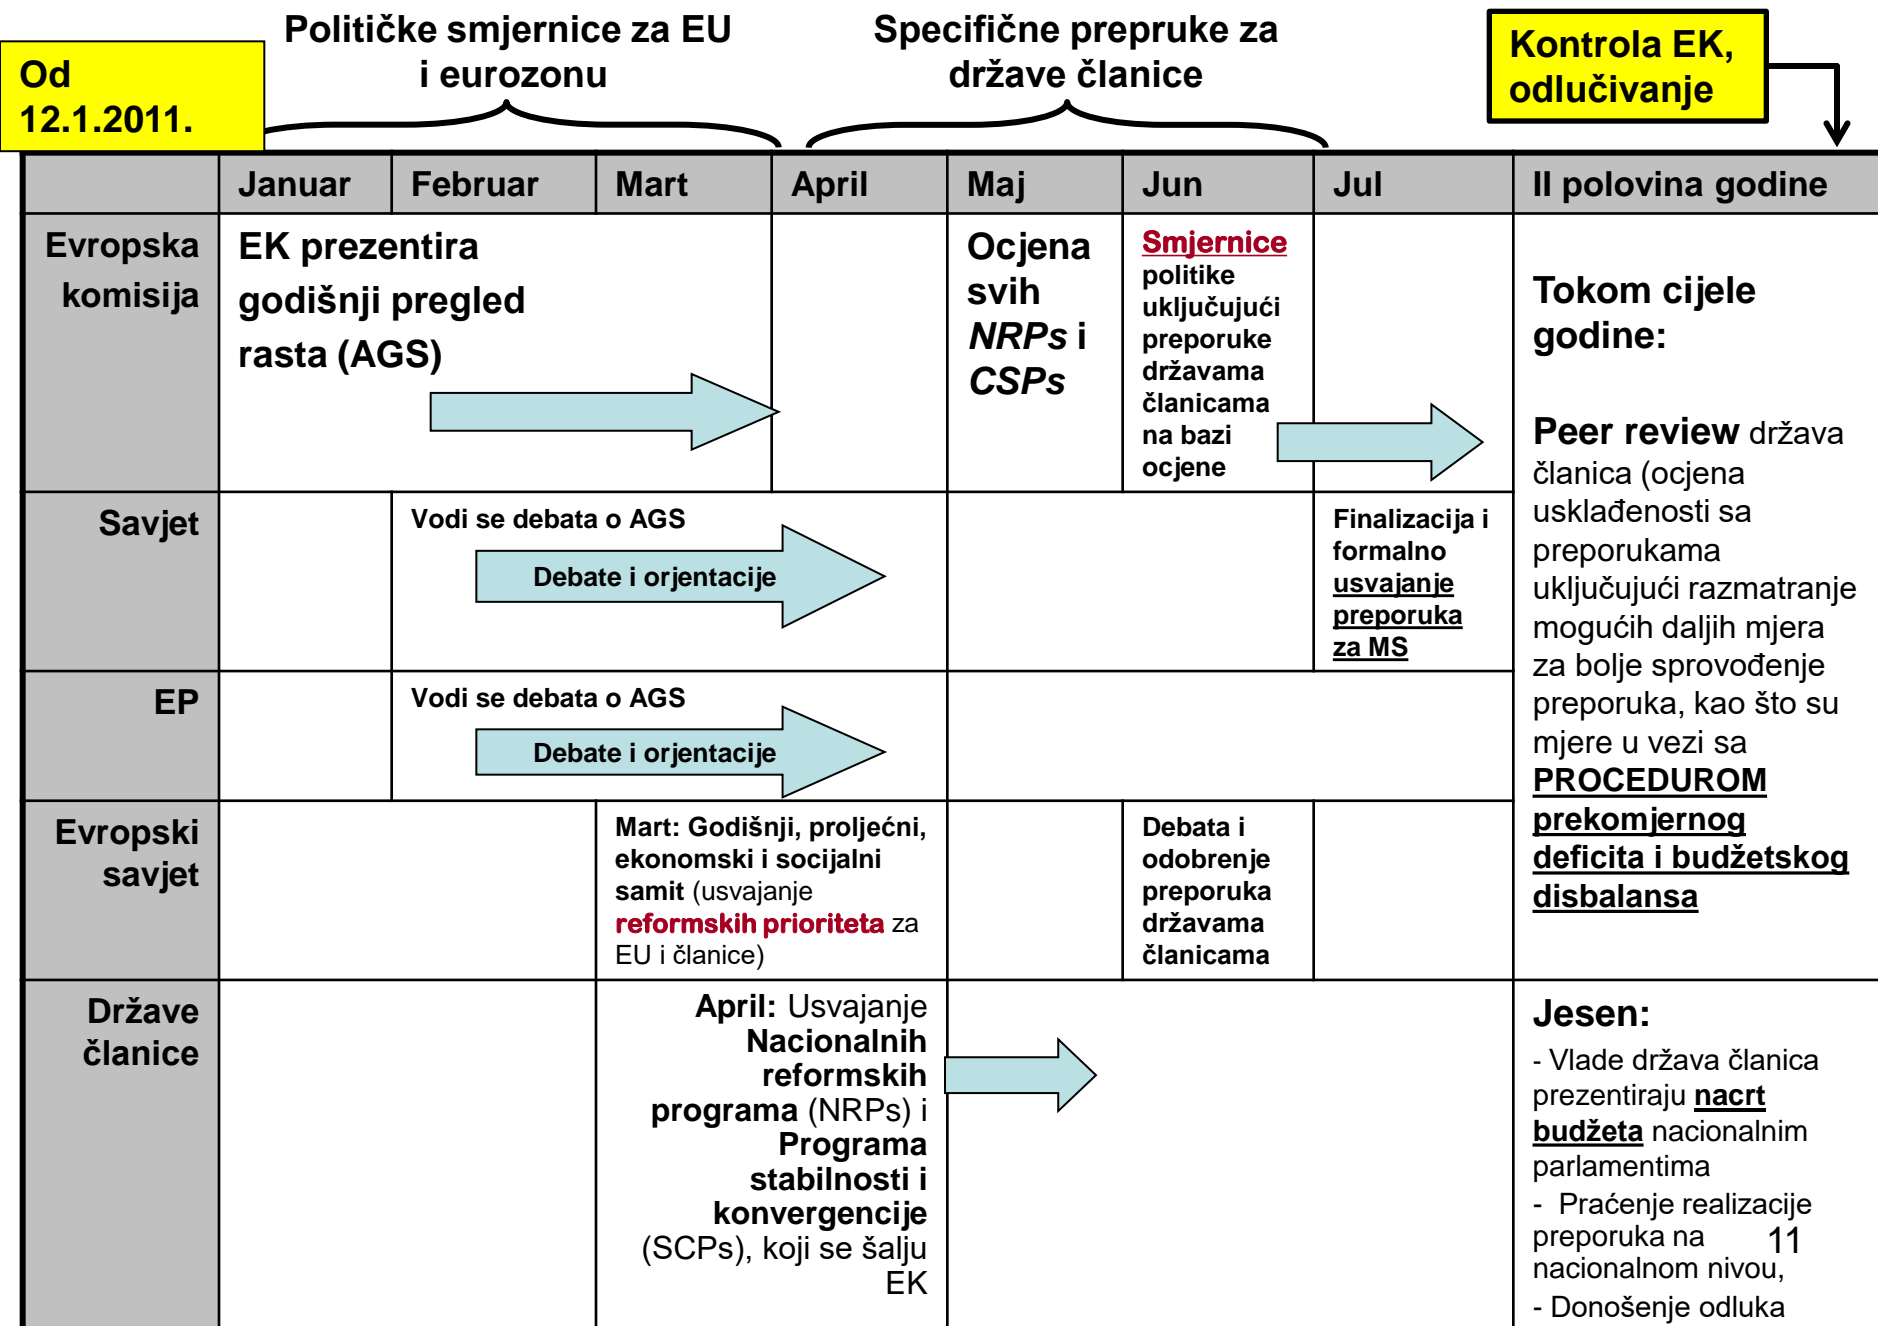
Od 12.1.2011.

Političke smjernice za EU i eurozonu

Specifične prepruke za države članice

Kontrola EK, odlučivanje

| | Januar | Februar | Mart | April | Maj | Jun | Jul | II polovina godine |
|---|---|---|---|---|---|---|---|---|
| Evropska komisija | EK prezentira godišnji pregled rasta (AGS) | | | | Ocjena svih *NRPs* i *CSPs* | Smjernice politike uključujući preporuke državama članicama na bazi ocjene | | Tokom cijele godine: Peer review država članica (ocjena usklađenosti sa preporukama uključujući razmatranje mogućih daljih mjera za bolje sprovođenje preporuka, kao što su mjere u vezi sa PROCEDUROM prekomjernog deficita i budžetskog disbalansa |
| Savjet | | Vodi se debata o AGS Debate i orjentacije | | | | | Finalizacija i formalno usvajanje preporuka za MS | |
| EP | | Vodi se debata o AGS Debate i orjentacije | | | | | | |
| Evropski savjet | | | Mart: Godišnji, proljećni, ekonomski i socijalni samit (usvajanje reformskih prioriteta za EU i članice) | | | Debata i odobrenje preporuka državama članicama | | |
| Države članice | | | April: Usvajanje Nacionalnih reformskih programa (NRPs) i Programa stabilnosti i konvergencije (SCPs), koji se šalju EK | | | | | Jesen: - Vlade država članica prezentiraju nacrt budžeta nacionalnim parlamentima - Praćenje realizacije preporuka na nacionalnom nivou, - Donošenje odluka |

11